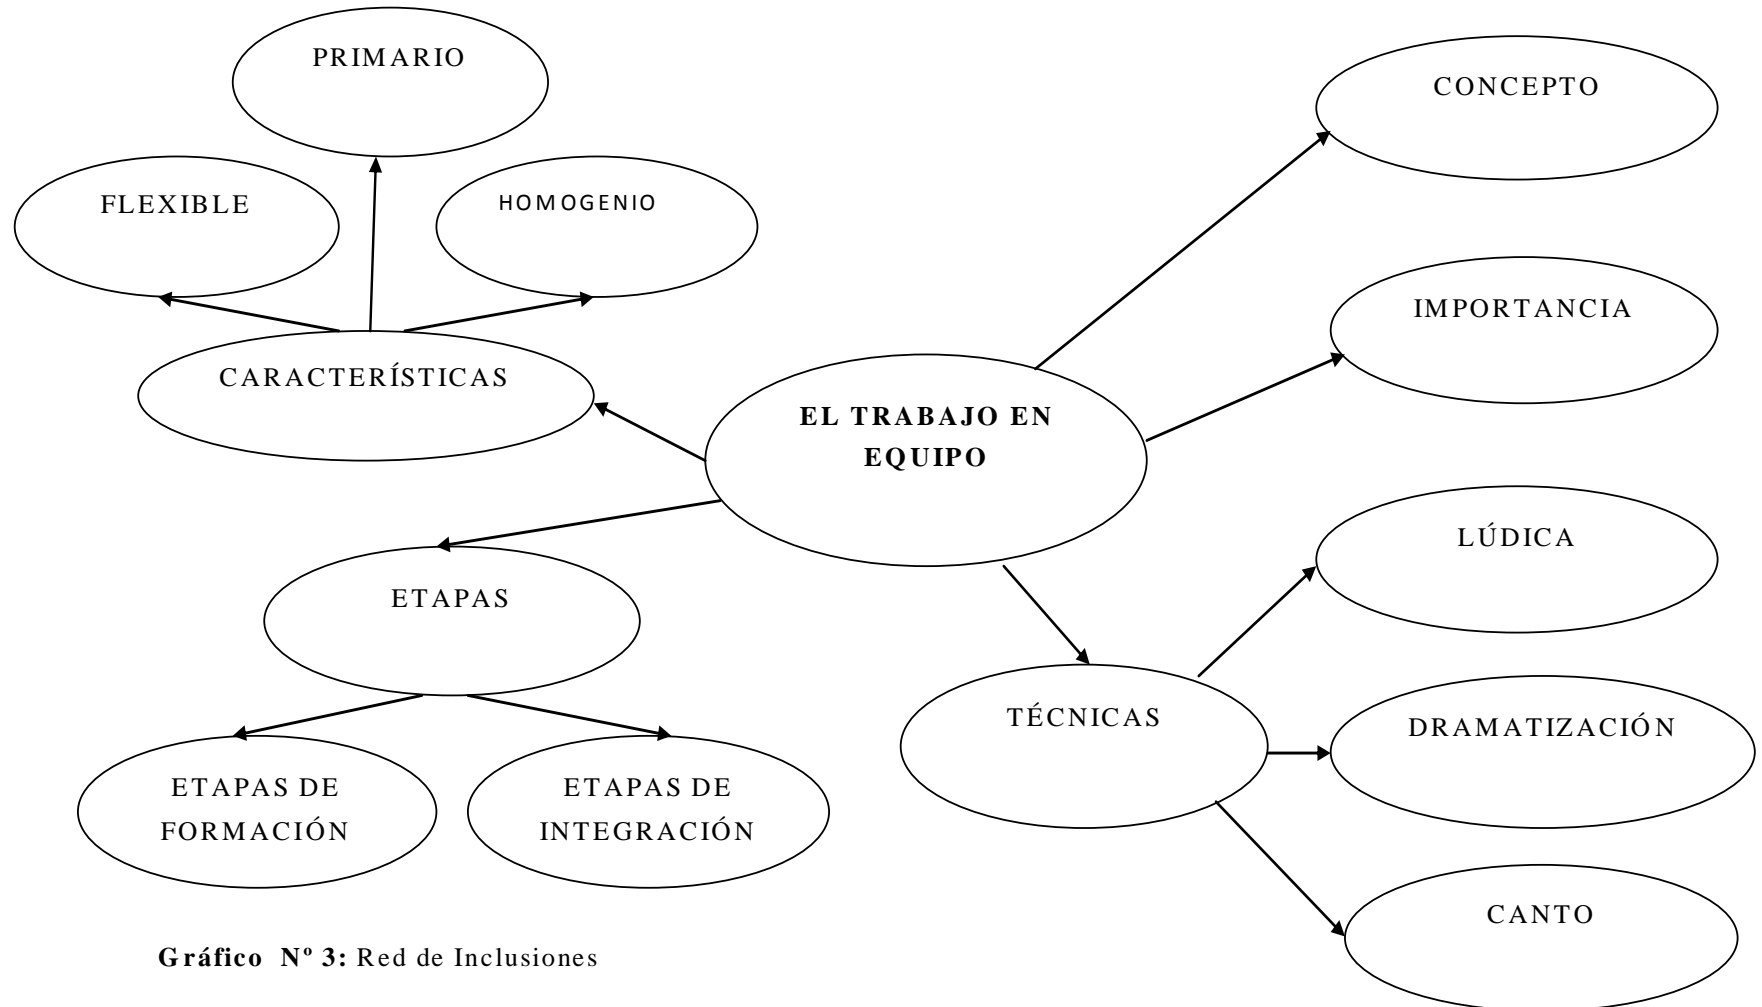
PRIMARIO

FLEXIBLE

HOMOGENIO

CARACTERÍSTICAS

EL TRABAJO EN EQUIPO

CONCEPTO

IMPORTANCIA

ETAPAS

ETAPAS DE FORMACIÓN

ETAPAS DE INTEGRACIÓN

TÉCNICAS

LÚDICA

DRAMATIZACIÓN

CANTO

**Gráfico Nº 3:** Red de Inclusiones